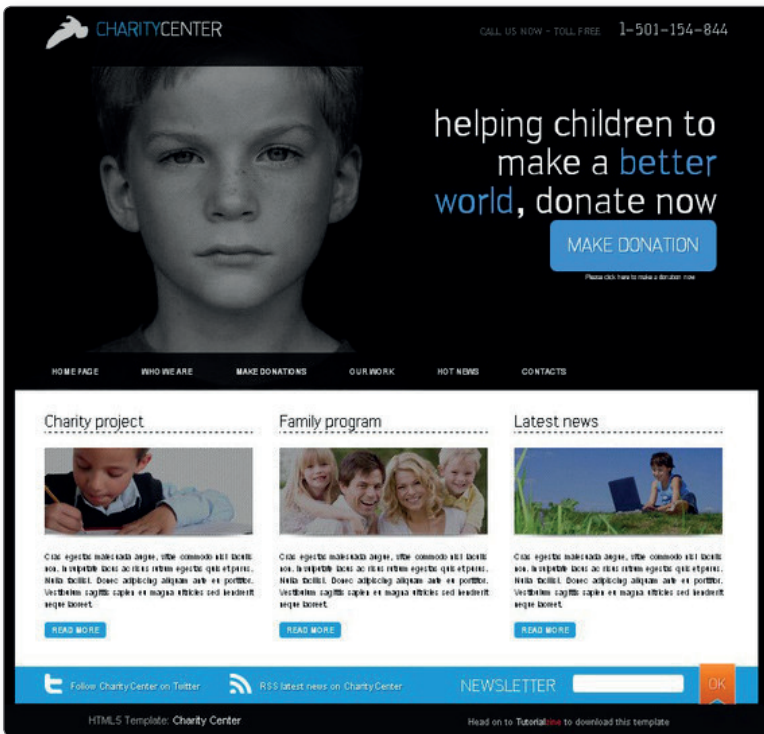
CHARITYCENTER

CALL US NOW - TOLL FREE 1-501-154-844

helping children to make a better world, donate now

MAKE DONATION

Please click here to make a donation now

HOME PAGE WHO WE ARE MAKE DONATIONS OUR WORK HOT NEWS CONTACTS

Charity project

Cras egestas malesuada augue, vitae commodo nisl lacinia eu. In vulputate lacus ac risus rutrum egestas quis et purus. Nulla facilisi. Donec adipiscing aliquam ante eu porttitor. Vestibulum sagittis sapien eu magna ultricies sed hendrerit neque laoreet.

READ MORE

Family program

Cras egestas malesuada augue, vitae commodo nisl lacinia eu. In vulputate lacus ac risus rutrum egestas quis et purus. Nulla facilisi. Donec adipiscing aliquam ante eu porttitor. Vestibulum sagittis sapien eu magna ultricies sed hendrerit neque laoreet.

READ MORE

Latest news

Cras egestas malesuada augue, vitae commodo nisl lacinia eu. In vulputate lacus ac risus rutrum egestas quis et purus. Nulla facilisi. Donec adipiscing aliquam ante eu porttitor. Vestibulum sagittis sapien eu magna ultricies sed hendrerit neque laoreet.

READ MORE

Follow Charity Center on Twitter

RSS latest news on Charity Center

NEWSLETTER

OK

HTML5 Template: Charity Center

Head on to Tutorialzine to download this template